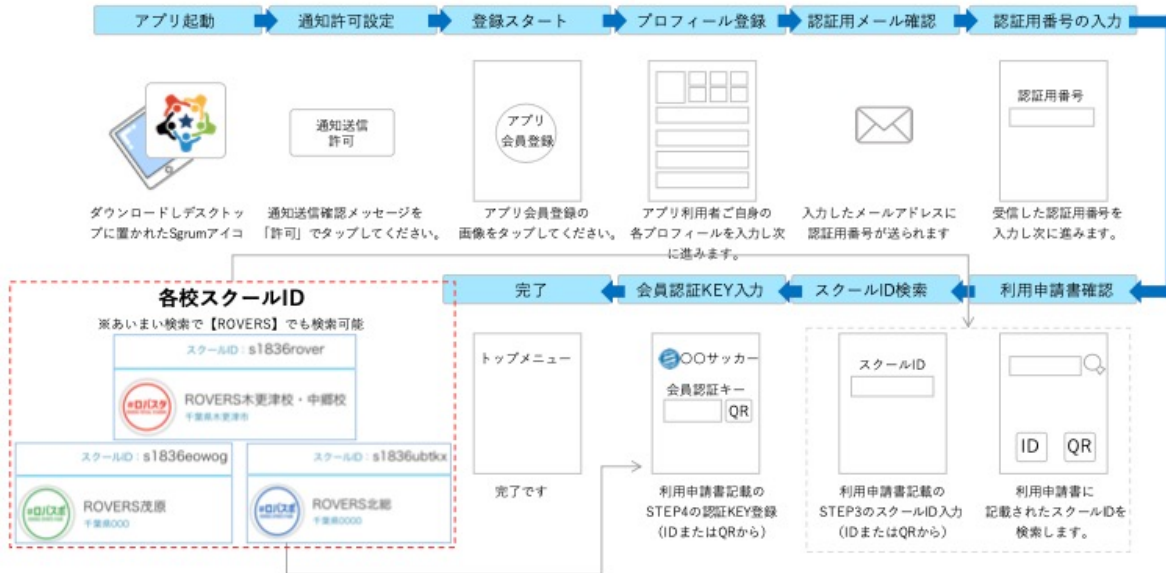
アプリ起動
通知許可設定
登録スタート
プロフィール登録
認証用メール確認
認証用番号の入力

ダウンロードしデスクトップに置かれたSgrumアイコ

通知送信
許可

通知送信確認メッセージを「許可」でタップしてください。

アプリ
会員登録

アプリ会員登録の画像をタップしてください。

アプリ利用者ご自身の各プロフィールを入力し次に進みます。

入力したメールアドレスに認証用番号が送られます

認証用番号

受信した認証用番号を入力し次に進みます。

完了
会員認証KEY入力
スクールID検索
利用申請書確認

各校スクールID
※あいまい検索で【ROVERS】でも検索可能

スクールID：s1836rover
ROVERS木更津校・中郷校
千葉県木更津市

スクールID：s1836eowog
ROVERS茂原
千葉県000

スクールID：s1836ubtkx
ROVERS北総
千葉県0000

トップメニュー

完了です

〇〇サッカー
会員認証キー
QR

利用申請書記載のSTEP4の認証KEY登録（IDまたはQRから）

スクールID

利用申請書記載のSTEP3のスクールID入力（IDまたはQRから）

ID
QR

利用申請書に記載されたスクールIDを検索します。